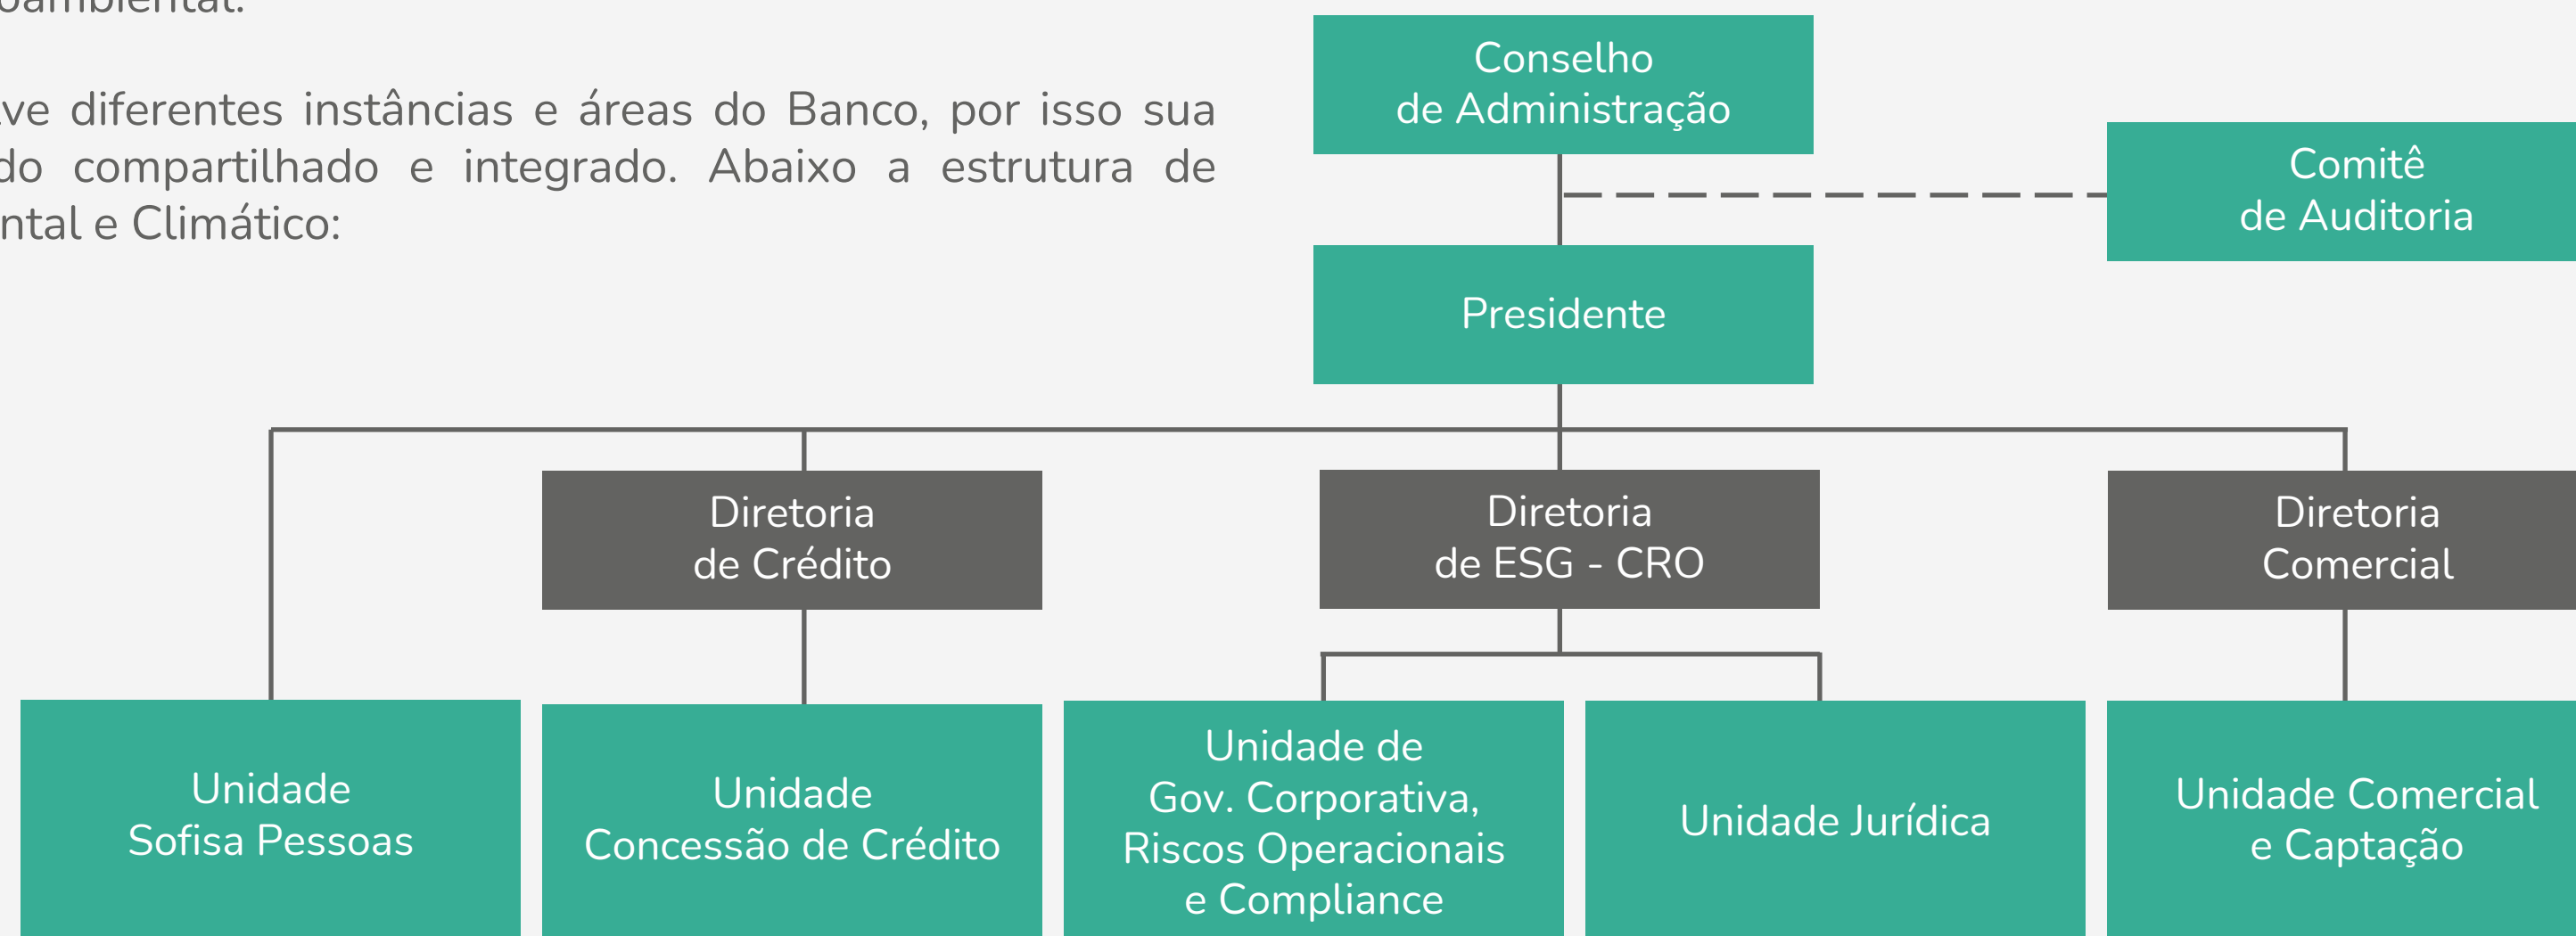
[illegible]ambiental.

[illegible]ve diferentes instâncias e áreas do Banco, por isso sua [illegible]do compartilhado e integrado. Abaixo a estrutura de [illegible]ntal e Climático:

Conselho de Administração

Comitê de Auditoria

Presidente

Diretoria de Crédito

Diretoria de ESG - CRO

Diretoria Comercial

Unidade Sofisa Pessoas

Unidade Concessão de Crédito

Unidade de Gov. Corporativa, Riscos Operacionais e Compliance

Unidade Jurídica

Unidade Comercial e Captação